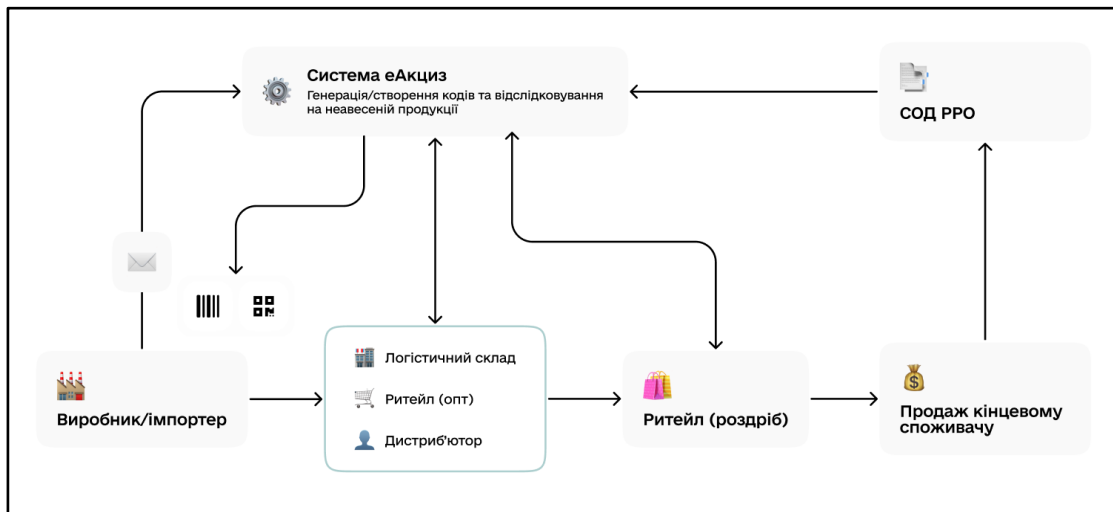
Система еАкциз
Генерація/створення кодів та відслідковування на неавесеній продукції

СОД РРО

Логістичний склад

Ритейл (опт)

Дистриб'ютор

Виробник/імпортер

Ритейл (роздріб)

Продаж кінцевому споживачу